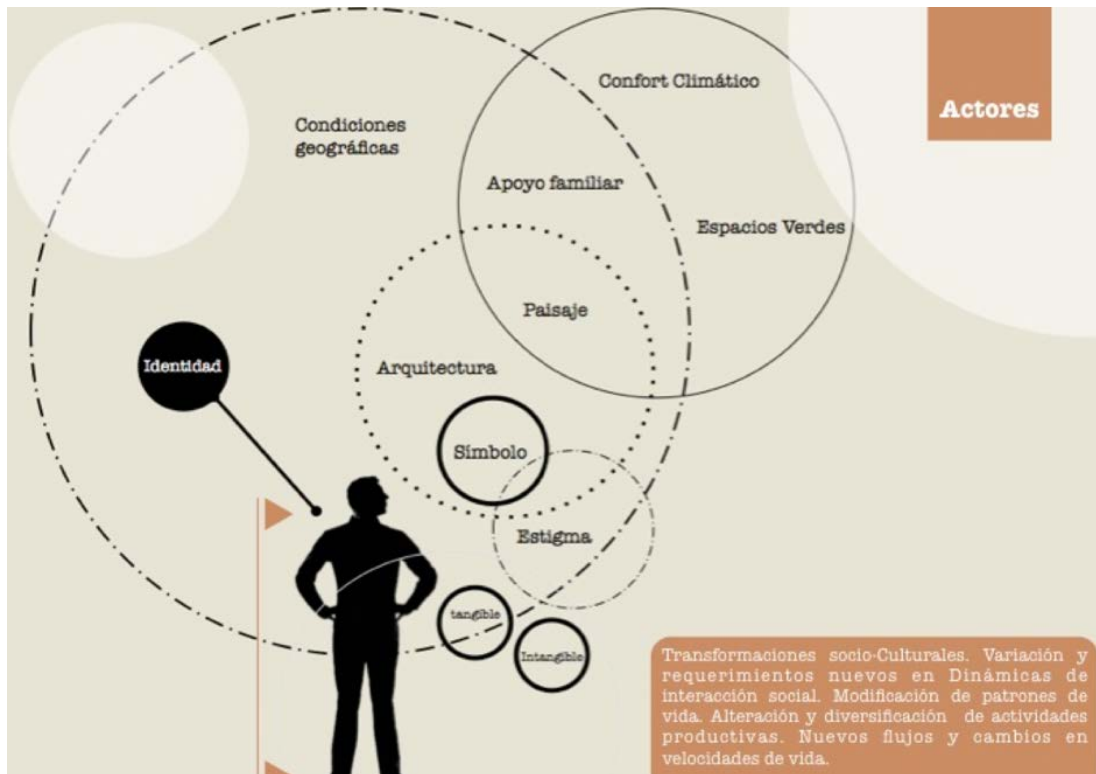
Actores

Confort Climático

Condiciones geográficas

Apoyo familiar

Espacios Verdes

Paisaje

Identidad

Arquitectura

Símbolo

Estigma

tangible

Intangible

Transformaciones socio-Culturales. Variación y requerimientos nuevos en Dinámicas de interacción social. Modificación de patrones de vida. Alteración y diversificación de actividades productivas. Nuevos flujos y cambios en velocidades de vida.